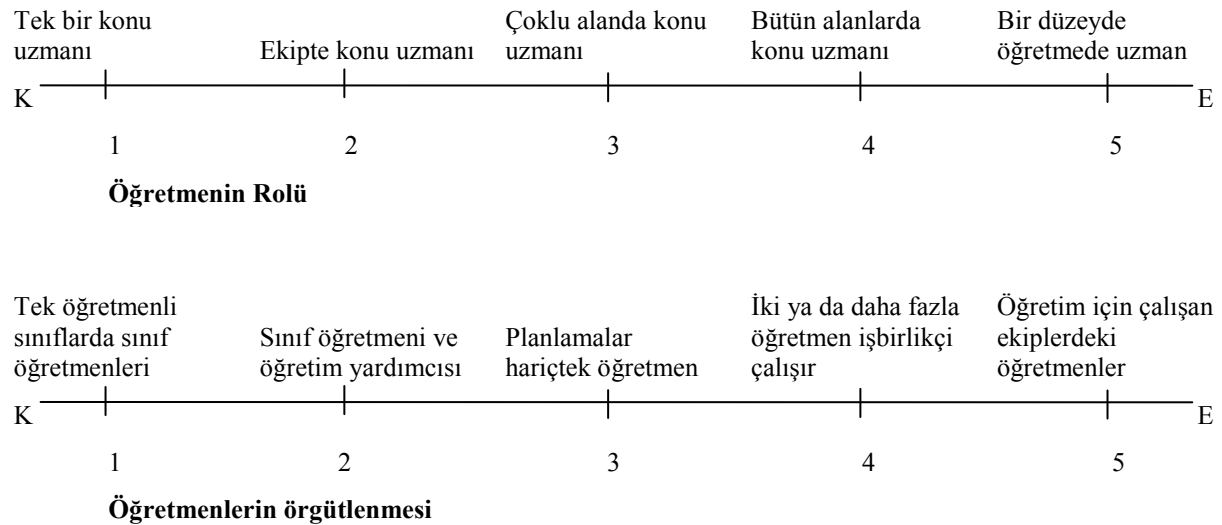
Tek bir konu uzmanı

Ekipte konu uzmanı

Çoklu alanda konu uzmanı

Bütün alanlarda konu uzmanı

Bir düzeyde öğretmede uzman

K E

1 2 3 4 5

**Öğretmenin Rolü**

Tek öğretmenli sınıflarda sınıf öğretmenleri

Sınıf öğretmeni ve öğretim yardımcısı

Planlamalar hariçtek öğretmen

İki ya da daha fazla öğretmen işbirlikçi çalışır

Öğretim için çalışan ekiplerdeki öğretmenler

K E

1 2 3 4 5

**Öğretmenlerin örgütlenmesi**